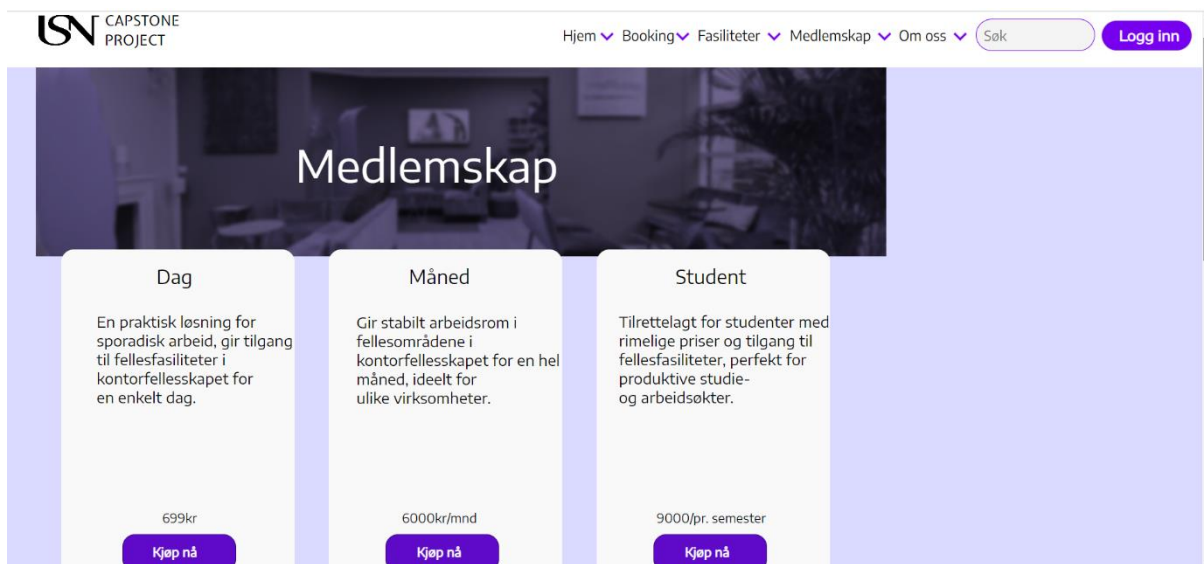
USN CAPSTONE PROJECT

Hjem Booking Fasiliteter Medlemskap Om oss Søk Logg inn

Medlemskap

Dag

En praktisk løsning for sporadisk arbeid, gir tilgang til fellesfasiliteter i kontorfellesskapet for en enkelt dag.

699kr

Kjøp nå

Måned

Gir stabilt arbeidsrom i fellesområdene i kontorfellesskapet for en hel måned, ideelt for ulike virksomheter.

6000kr/mnd

Kjøp nå

Student

Tilrettelagt for studenter med rimelige priser og tilgang til fellesfasiliteter, perfekt for produktive studie- og arbeidsøkter.

9000/pr. semester

Kjøp nå